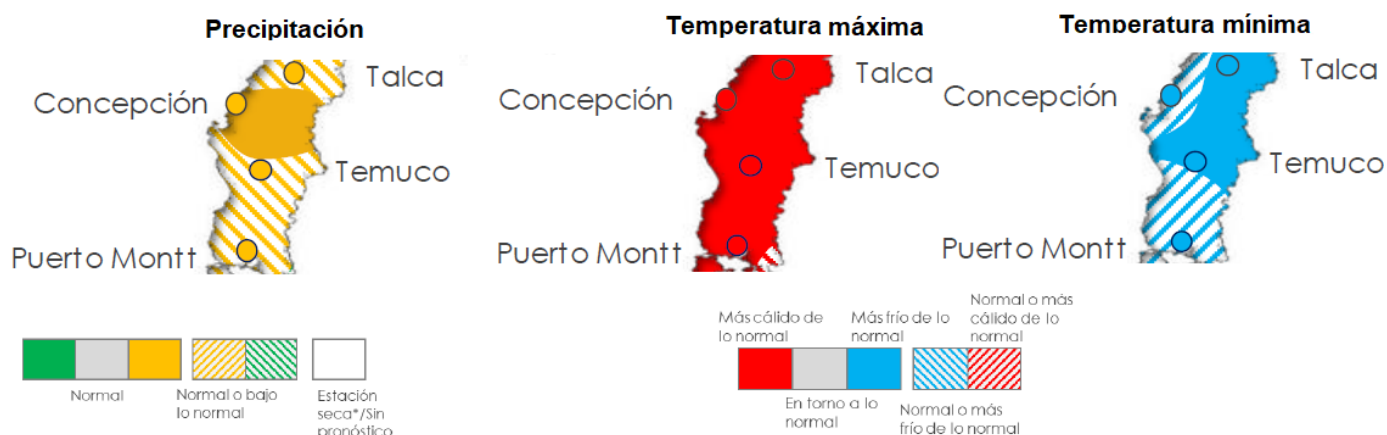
Precipitación

Talca
Concepción
Temuco
Puerto Montt

Temperatura máxima

Talca
Concepción
Temuco
Puerto Montt

Temperatura mínima

Talca
Concepción
Temuco
Puerto Montt

Normal
Normal o bajo lo normal
Estación seca*/Sin pronóstico

Más cálido de lo normal
Más frío de lo normal
Normal o más cálido de lo normal
En torno a lo normal
Normal o más frío de lo normal